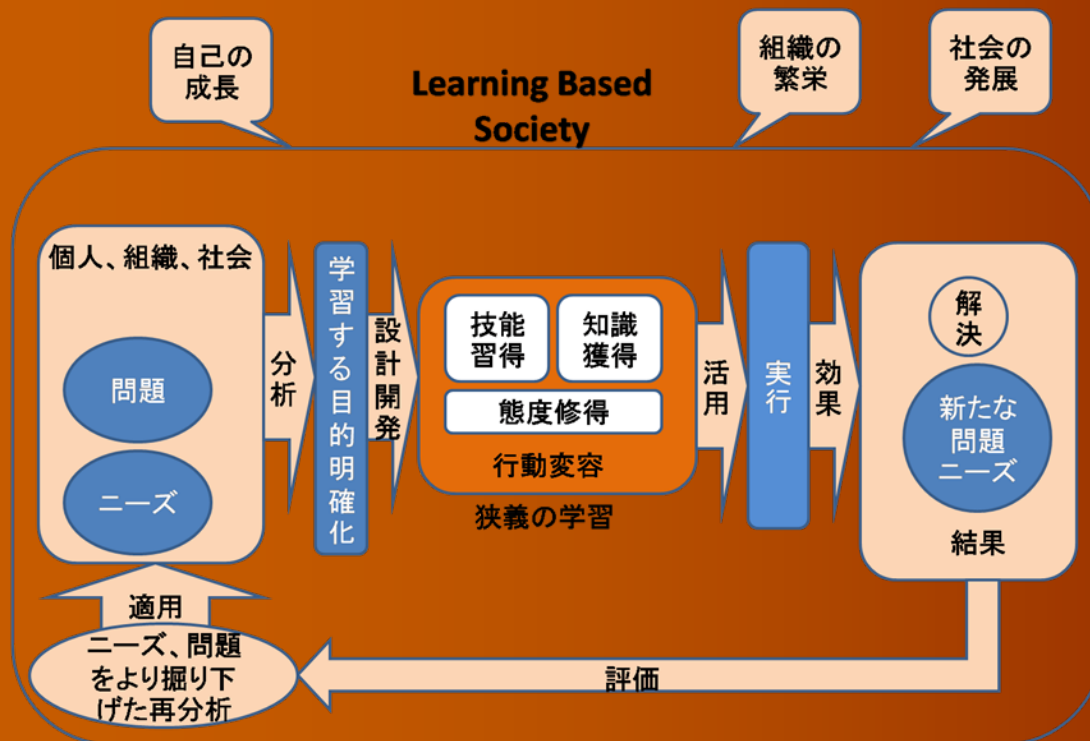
自己の成長

Learning Based Society

組織の繁栄

社会の発展

個人、組織、社会

問題

ニーズ

分析

学習する目的明確化

設計開発

技能習得

知識獲得

態度修得

行動変容

狭義の学習

活用

実行

効果

解決

新たな問題ニーズ

結果

適用

ニーズ、問題をより掘り下げた再分析

評価